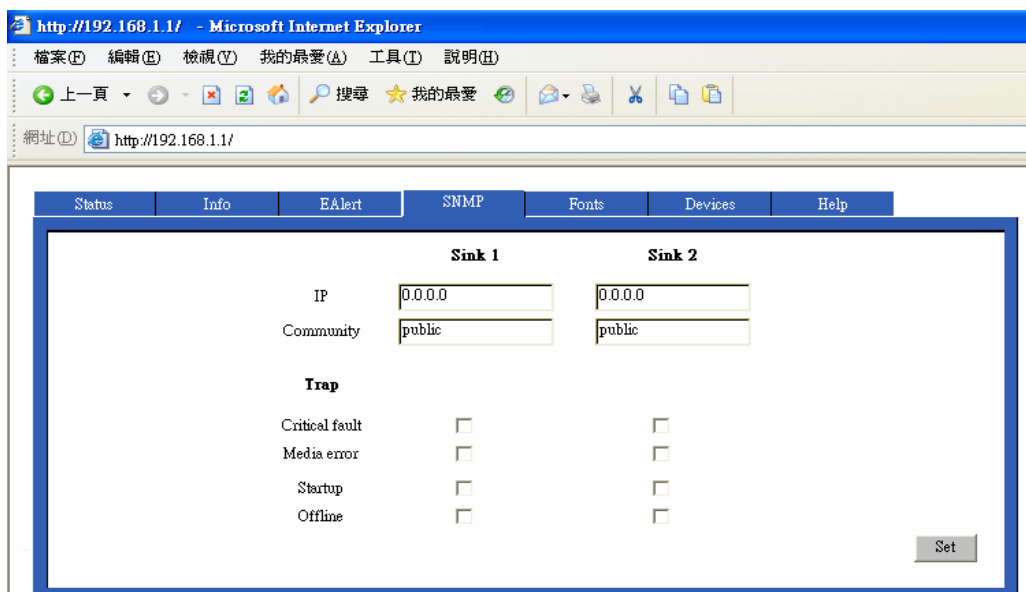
http://192.168.1.1/ - Microsoft Internet Explorer

檔案(F) 編輯(E) 檢視(V) 我的最愛(A) 工具(T) 說明(H)

上一頁 搜尋 我的最愛

網址(D) http://192.168.1.1/

| Status | Info | EAlert | SNMP | Fonts | Devices | Help |
|---|---|---|---|---|---|---|

| | Sink 1 | Sink 2 |
|---|---|---|
| IP | 0.0.0.0 | 0.0.0.0 |
| Community | public | public |

Trap

Critical fault

Media error

Startup

Offline

Set